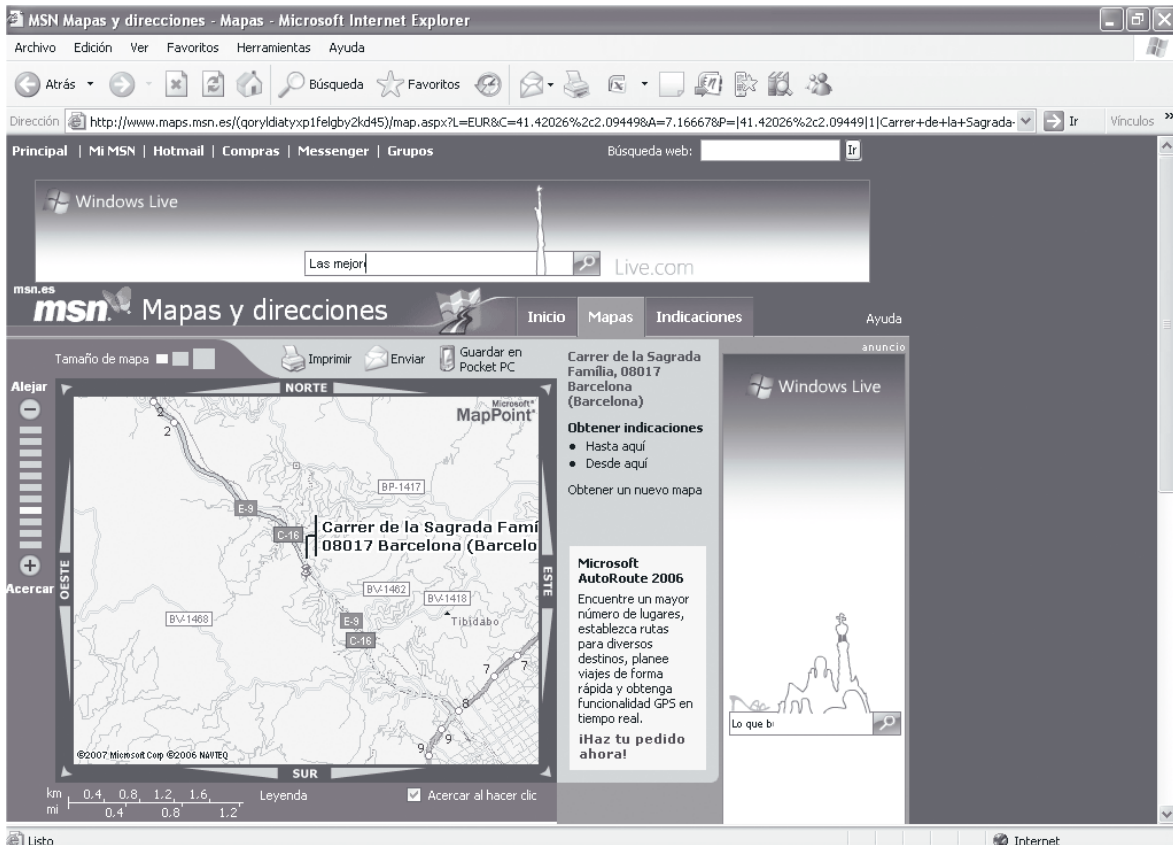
MSN Mapas y direcciones - Mapas - Microsoft Internet Explorer

Archivo Edición Ver Favoritos Herramientas Ayuda

Atrás Búsqueda Favoritos

Dirección http://www.maps.msn.es/(qoryldiatyxp1felgby2kd45)/map.aspx?L=EUR&C=41.42026%2c2.09449&A=7.16667&P=|41.42026%2c2.09449|1|Carrer+de+la+Sagrada- Ir Vínculos

Principal | Mi MSN | Hotmail | Compras | Messenger | Grupos Búsqueda web: Ir

Windows Live

Las mejor

Live.com

msn.es

msn Mapas y direcciones

Inicio Mapas Indicaciones Ayuda

Tamaño de mapa Imprimir Enviar Guardar en Pocket PC

Alejar

NORTE

Microsoft MapPoint

2

2

BP-1417

E-9

C-16

Carrer de la Sagrada Famí
08017 Barcelona (Barcelo

OESTE

ESTE

Acercar

BV-1462

BV-1418

Tibidabo

BV-1468

E-9

C-16

7

7

8

9

9

©2007 Microsoft Corp ©2006 NAVTEQ

SUR

km 0.4 0.8 1.2 1.6
mi 0.4 0.8 1.2

Leyenda

Acercar al hacer clic

Carrer de la Sagrada Família, 08017 Barcelona (Barcelona)

Obtener indicaciones
• Hasta aquí
• Desde aquí

Obtener un nuevo mapa

Microsoft AutoRoute 2006

Encuentre un mayor número de lugares, establezca rutas para diversos destinos, planee viajes de forma rápida y obtenga funcionalidad GPS en tiempo real.

¡Haz tu pedido ahora!

anuncio

Windows Live

Lo que b

Listo

Internet